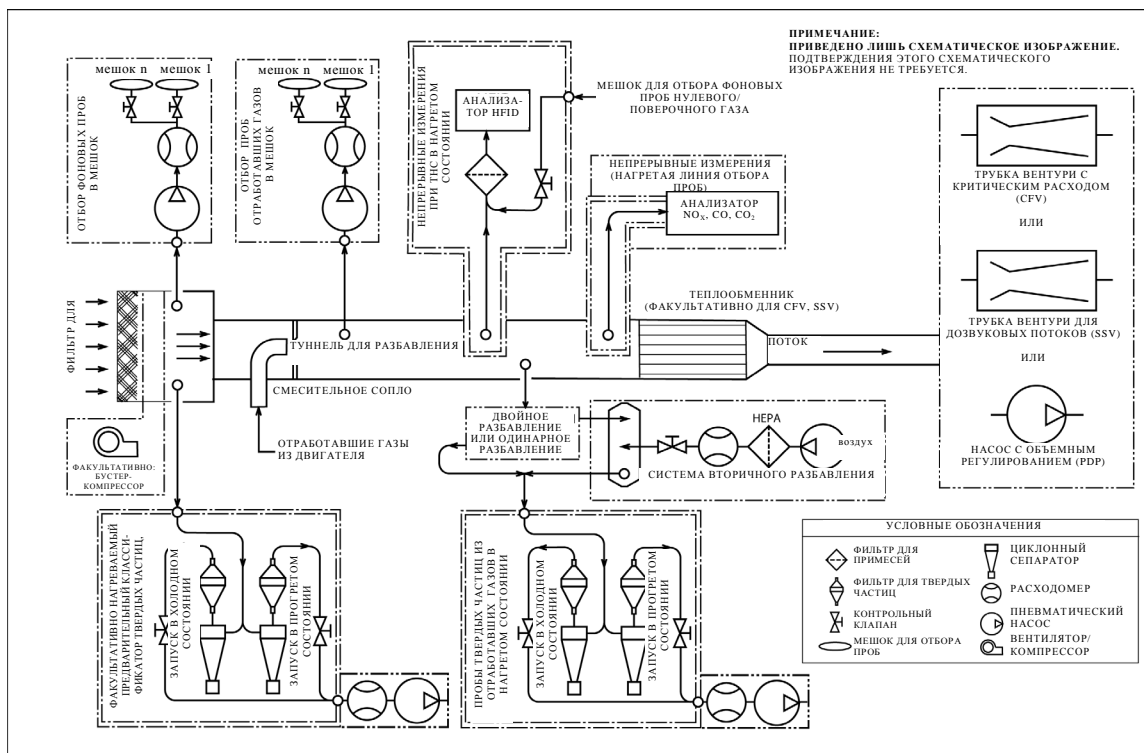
ПРИМЕЧАНИЕ:
ПРИВЕДЕНО ЛИШЬ СХЕМАТИЧЕСКОЕ ИЗОБРАЖЕНИЕ.
ПОДТВЕРЖДЕНИЯ ЭТОГО СХЕМАТИЧЕСКОГО ИЗОБРАЖЕНИЯ НЕ ТРЕБУЕТСЯ.

мешок n мешок 1

ОТБОР ФОНОВЫХ ПРОБ В МЕШОК

мешок n мешок 1

ОТБОР ПРОБ ОТРАБОТАВШИХ ГАЗОВ В МЕШОК

НЕПРЕРЫВНЫЕ ИЗМЕРЕНИЯ ПРИ ТЕС В НАГРЕТОМ СОСТОЯНИИ

АНАЛИЗАТОР HFID

МЕШОК ДЛЯ ОТБОРА ФОНОВЫХ ПРОБ НУЛЕВОГО/ ПОВЕРОЧНОГО ГАЗА

НЕПРЕРЫВНЫЕ ИЗМЕРЕНИЯ (НАГРЕТАЯ ЛИНИЯ ОТБОРА ПРОБ)

АНАЛИЗАТОР $NO_X$, CO, $CO_2$

ТРУБКА ВЕНТУРИ С КРИТИЧЕСКИМ РАСХОДОМ (CFV)

ИЛИ

ТРУБКА ВЕНТУРИ ДЛЯ ДОЗВУКОВЫХ ПОТОКОВ (SSV)

ИЛИ

НАСОС С ОБЪЕМНЫМ РЕГУЛИРОВАНИЕМ (PDP)

ТЕПЛООБМЕННИК (ФАКУЛЬТАТИВНО ДЛЯ CFV, SSV)

ФИЛЬТР ДЛЯ

ТУННЕЛЬ ДЛЯ РАЗБАВЛЕНИЯ

ПОТОК

СМЕСИТЕЛЬНОЕ СОПЛО

ОТРАБОТАВШИЕ ГАЗЫ ИЗ ДВИГАТЕЛЯ

ФАКУЛЬТАТИВНО: БУСТЕР-КОМПРЕССОР

ДВОЙНОЕ РАЗБАВЛЕНИЕ ИЛИ ОДИНАРНОЕ РАЗБАВЛЕНИЕ

HEPA

воздух

СИСТЕМА ВТОРИЧНОГО РАЗБАВЛЕНИЯ

ФАКУЛЬТАТИВНО НАГРЕВАЕМЫЙ ПРЕДВАРИТЕЛЬНЫЙ КЛАССИФИКАТОР ТВЕРДЫХ ЧАСТИЦ

ЗАПУСК В ХОЛОДНОМ СОСТОЯНИИ

ЗАПУСК В ПРОГРЕТОМ СОСТОЯНИИ

ПРОБЫ ТВЕРДЫХ ЧАСТИЦ ИЗ ОТРАБОТАВШИХ ГАЗОВ В НАГРЕТОМ СОСТОЯНИИ

ЗАПУСК В ХОЛОДНОМ СОСТОЯНИИ

ЗАПУСК В ПРОГРЕТОМ СОСТОЯНИИ

УСЛОВНЫЕ ОБОЗНАЧЕНИЯ
ФИЛЬТР ДЛЯ ПРИМЕСЕЙ
ФИЛЬТР ДЛЯ ТВЕРДЫХ ЧАСТИЦ
КОНТРОЛЬНЫЙ КЛАПАН
МЕШОК ДЛЯ ОТБОРА ПРОБ
ЦИКЛОННЫЙ СЕПАРАТОР
РАСХОДОМЕР
ПНЕВМАТИЧЕСКИЙ НАСОС
ВЕНТИЛЯТОР/ КОМПРЕССОР